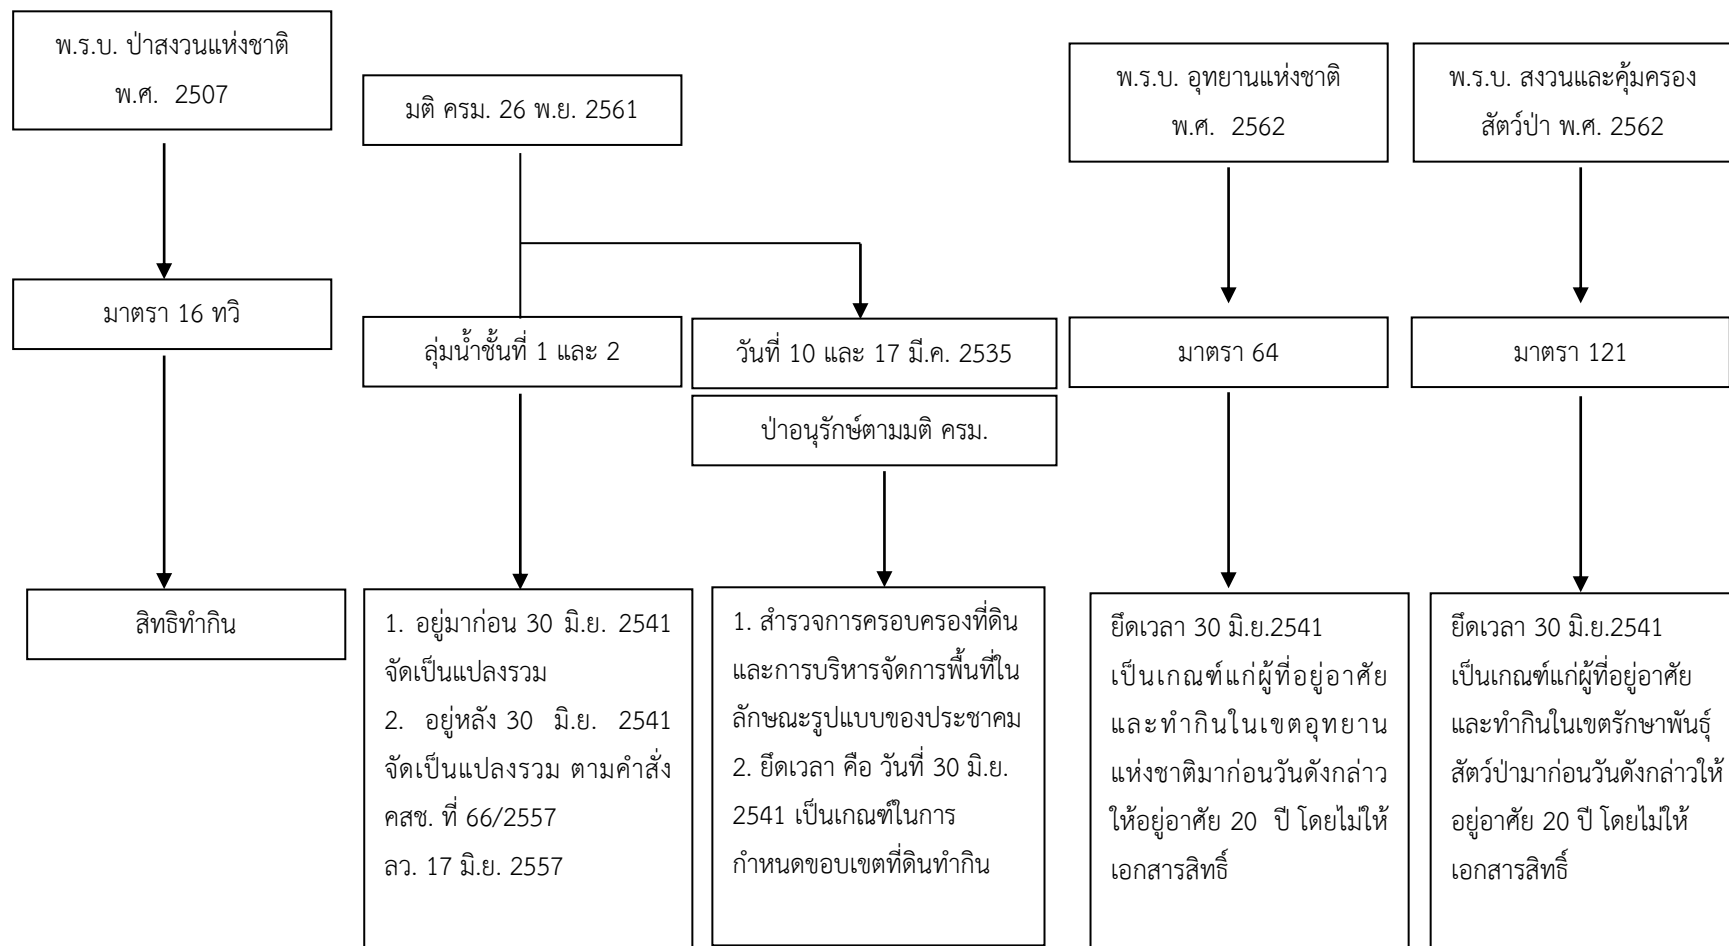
พ.ร.บ. ป่าสงวนแห่งชาติ พ.ศ. 2507

มาตรา 16 ทวิ

สิทธิทำกิน

มติ ครม. 26 พ.ย. 2561

ลุ่มน้ำชั้นที่ 1 และ 2

1. อยู่มาก่อน 30 มิ.ย. 2541 จัดเป็นแปลงรวม
2. อยู่หลัง 30 มิ.ย. 2541 จัดเป็นแปลงรวม ตามคำสั่ง คสช. ที่ 66/2557 ลว. 17 มิ.ย. 2557

วันที่ 10 และ 17 มี.ค. 2535

ป่าอนุรักษ์ตามมติ ครม.

1. สำรวจการครอบครองที่ดินและการบริหารจัดการพื้นที่ในลักษณะรูปแบบของประชาคม
2. ยึดเวลา คือ วันที่ 30 มิ.ย. 2541 เป็นเกณฑ์ในการกำหนดขอบเขตที่ดินทำกิน

พ.ร.บ. อุทยานแห่งชาติ พ.ศ. 2562

มาตรา 64

ยึดเวลา 30 มิ.ย.2541 เป็นเกณฑ์แก่ผู้ที่อยู่อาศัยและทำกินในเขตอุทยานแห่งชาติมาก่อนวันดังกล่าวให้อยู่อาศัย 20 ปี โดยไม่ให้เอกสารสิทธิ์

พ.ร.บ. สงวนและคุ้มครองสัตว์ป่า พ.ศ. 2562

มาตรา 121

ยึดเวลา 30 มิ.ย.2541 เป็นเกณฑ์แก่ผู้ที่อยู่อาศัยและทำกินในเขตรักษาพันธุ์สัตว์ป่ามาก่อนวันดังกล่าวให้อยู่อาศัย 20 ปี โดยไม่ให้เอกสารสิทธิ์